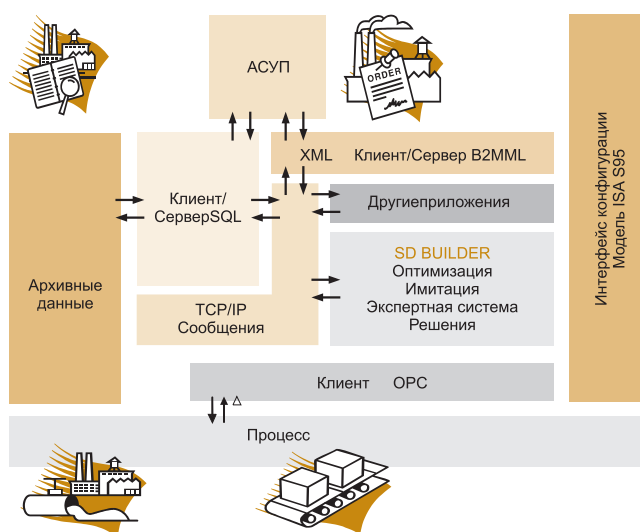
АСУП

ORDER

XML Клиент/Сервер B2MML

Клиент/ СерверSQL

Другиеприложения

SD BUILDER
Оптимизация
Имитация
Экспертная система
Решения

Архивные данные

TCP/IP Сообщения

Интерфейс конфигурации Модель ISA S95

Клиент OPC

Δ

Процесс